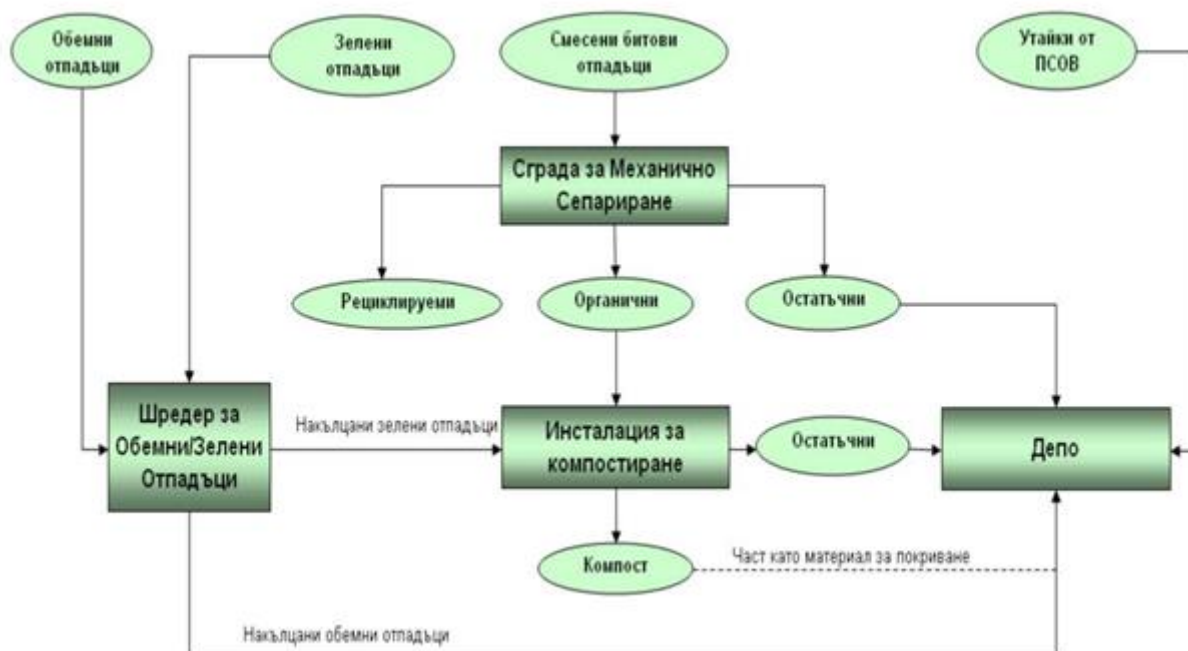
Обемни отпадъци

Зелени отпадъци

Смесени битови отпадъци

Утайки от ПСОВ

Сграда за Механично Сепариране

Рециклируеми

Органични

Остатъчни

Шредер за Обемни/Зелени Отпадъци

Накълцани зелени отпадъци

Инсталация за компостиране

Остатъчни

Депо

Компост

Част като материал за покриване

Накълцани обемни отпадъци